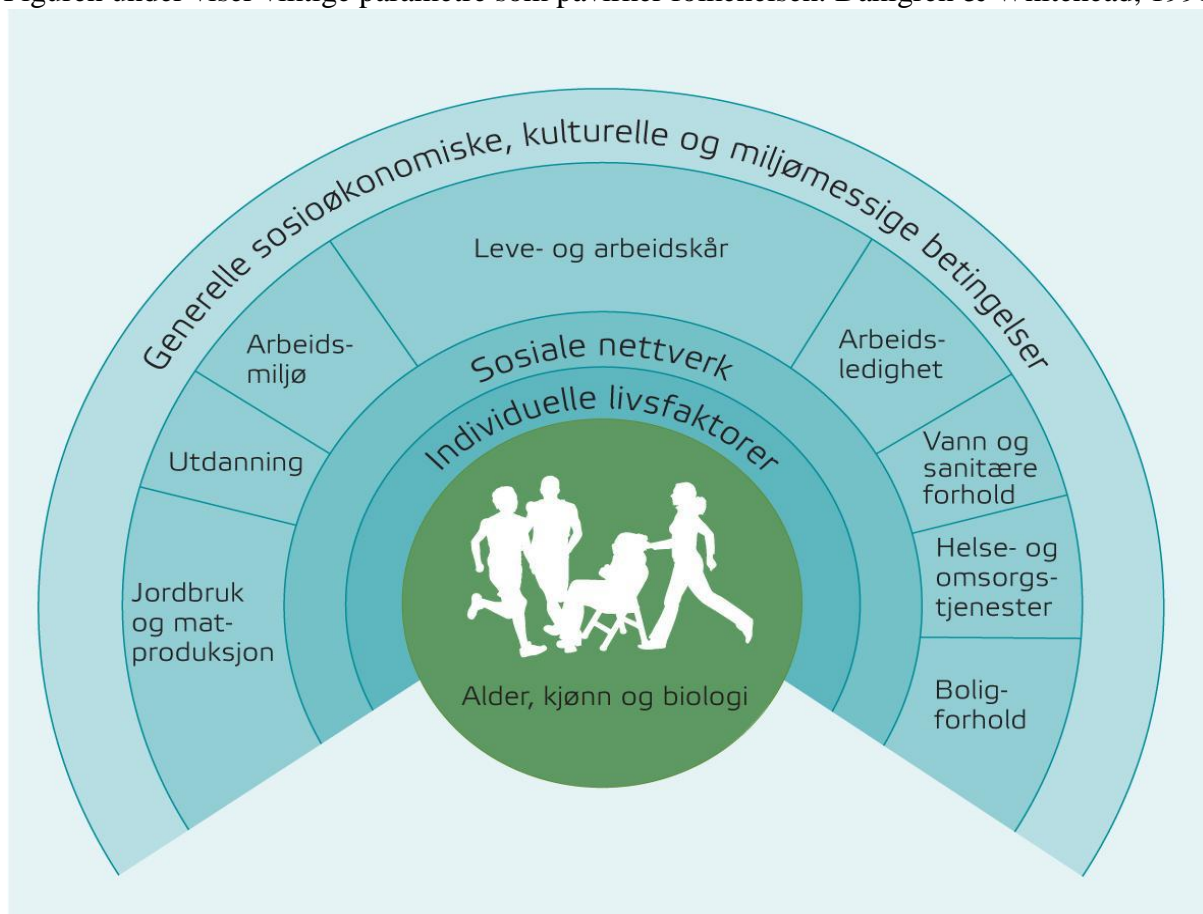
Figuren under viser viktige parametre som påvirker folkehelsen. Dahlgren et Whitehead, 199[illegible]

Generelle sosioøkonomiske, kulturelle og miljømessige betingelser

Leve- og arbeidskår

Arbeidsmiljø

Utdanning

Jordbruk og matproduksjon

Arbeidsledighet

Vann og sanitære forhold

Helse- og omsorgstjenester

Boligforhold

Sosiale nettverk

Individuelle livsfaktorer

Alder, kjønn og biologi